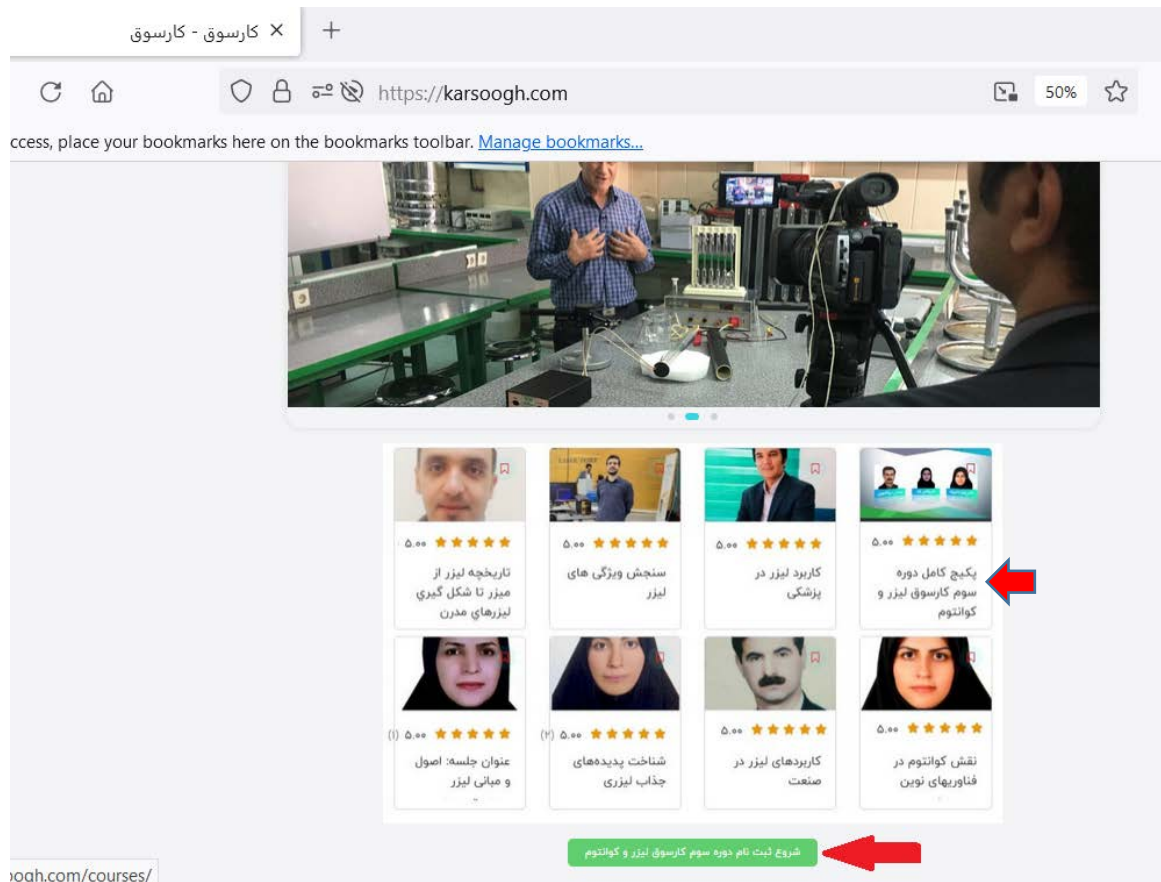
کارسوق - کارسوق

https://karsoogh.com

50%

ccess, place your bookmarks here on the bookmarks toolbar. Manage bookmarks...

۵.۰۰
پکیج کامل دوره سوم کارسوق لیزر و کوانتوم

۵.۰۰
کاربرد لیزر در پزشکی

۵.۰۰
سنجش ویژگی های لیزر

۵.۰۰
تاریخچه لیزر از میزر تا شکل گیري لیزرهاي مدرن

۵.۰۰
نقش کوانتوم در فناوریهای نوین

۵.۰۰
کاربردهای لیزر در صنعت

۵.۰۰ (۲)
شناخت پدیده‌های جذاب لیزری

۵.۰۰ (۱)
عنوان جلسه: اصول و مبانی لیزر

شروع ثبت نام دوره سوم کارسوق لیزر و کوانتوم

ogh.com/courses/